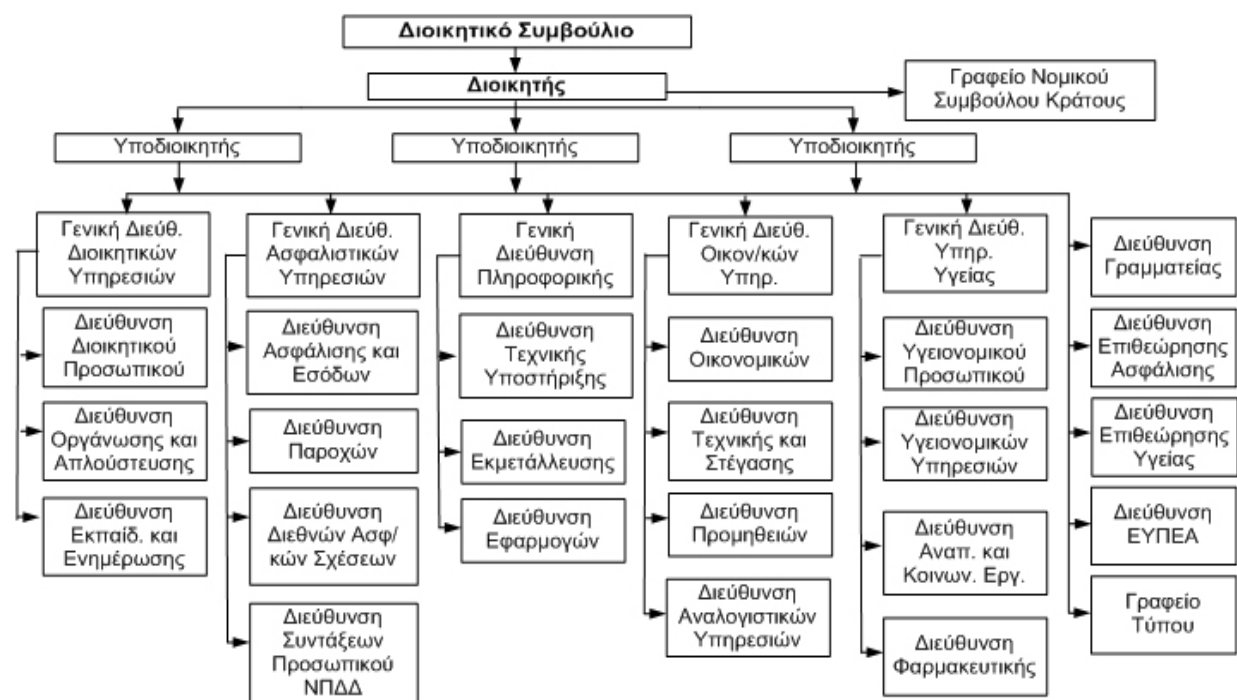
Διοικητικό Συμβούλιο

Διοικητής

Γραφείο Νομικού Συμβούλου Κράτους

Υποδιοικητής

Υποδιοικητής

Υποδιοικητής

Γενική Διεύθ. Διοικητικών Υπηρεσιών

Διεύθυνση Διοικητικού Προσωπικού

Διεύθυνση Οργάνωσης και Απλούστευσης

Διεύθυνση Εκπαίδ. και Ενημέρωσης

Γενική Διεύθ. Ασφαλιστικών Υπηρεσιών

Διεύθυνση Ασφάλισης και Εσόδων

Διεύθυνση Παροχών

Διεύθυνση Διεθνών Ασφ/κών Σχέσεων

Διεύθυνση Συντάξεων Προσωπικού ΝΠΔΔ

Γενική Διεύθυνση Πληροφορικής

Διεύθυνση Τεχνικής Υποστήριξης

Διεύθυνση Εκμετάλλευσης

Διεύθυνση Εφαρμογών

Γενική Διεύθ. Οικον/κών Υπηρ.

Διεύθυνση Οικονομικών

Διεύθυνση Τεχνικής και Στέγασης

Διεύθυνση Προμηθειών

Διεύθυνση Αναλογιστικών Υπηρεσιών

Γενική Διεύθ. Υπηρ. Υγείας

Διεύθυνση Υγειονομικού Προσωπικού

Διεύθυνση Υγειονομικών Υπηρεσιών

Διεύθυνση Αναπτ. και Κοινων. Εργ.

Διεύθυνση Φαρμακευτικής

Διεύθυνση Γραμματείας

Διεύθυνση Επιθεώρησης Ασφάλισης

Διεύθυνση Επιθεώρησης Υγείας

Διεύθυνση ΕΥΠΕΑ

Γραφείο Τύπου